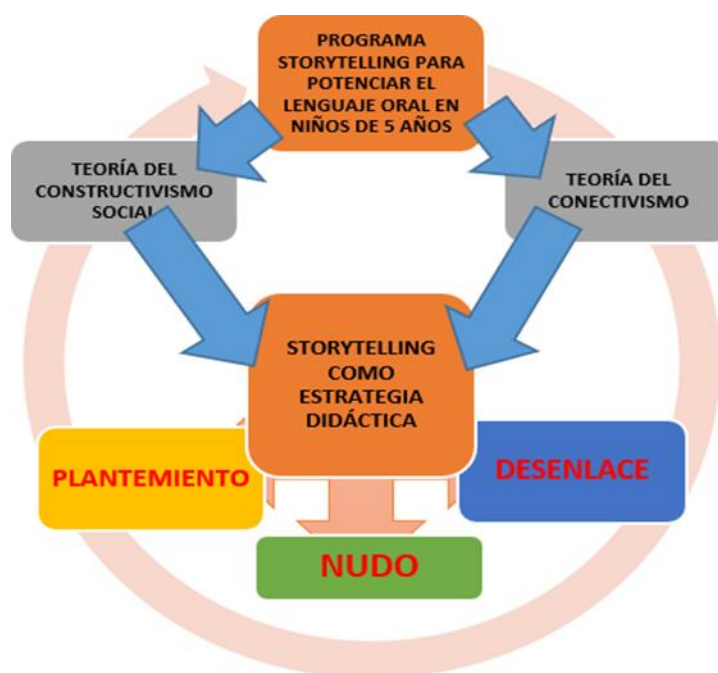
PROGRAMA STORYTELLING PARA POTENCIAR EL LENGUAJE ORAL EN NIÑOS DE 5 AÑOS

TEORÍA DEL CONSTRUCTIVISMO SOCIAL

TEORÍA DEL CONECTIVISMO

STORYTELLING COMO ESTRATEGIA DIDÁCTICA

PLANTEMIENTO

DESENLACE

NUDO